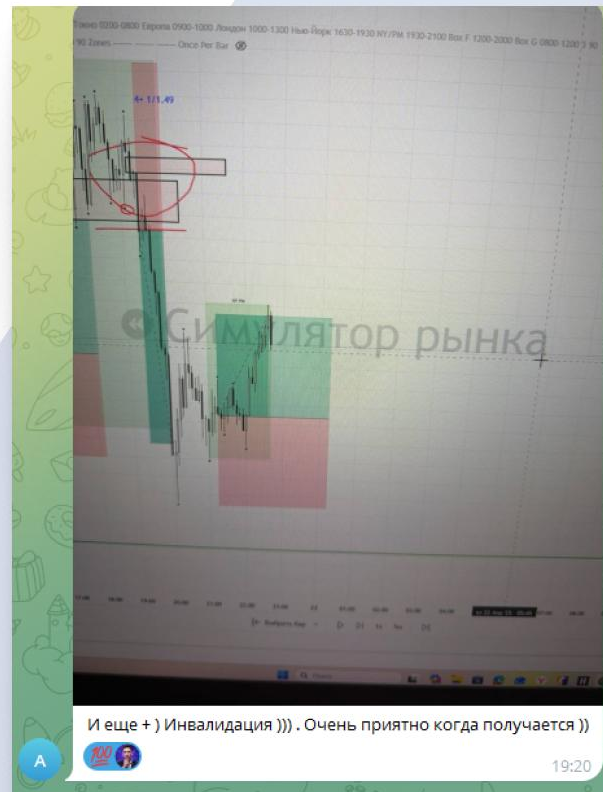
Токио 0200-0800 Европа 0900-1000 Лондон 1000-1300 Нью-Йорк 1630-1930 NY/PM 1930-2100 Box F 1200-2000 Box G 0800-1200 3 90 Zones ——— Once Per Bar

4+ 1/1.49

Симулятор рынка

A

И еще + ) Инвалидация ))) . Очень приятно когда получается ))

💯

19:20